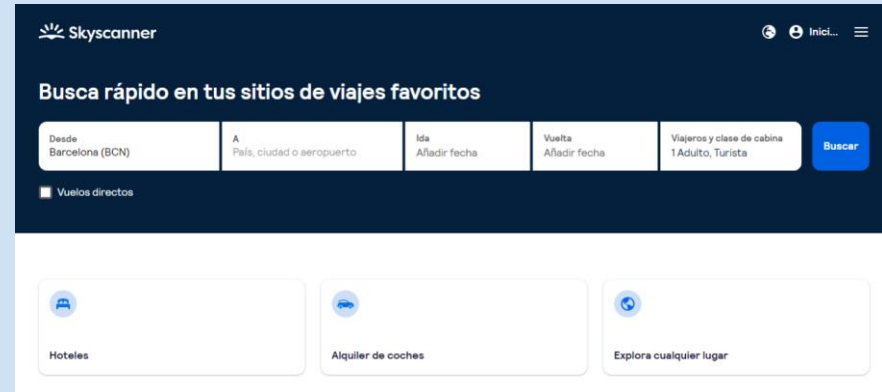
Skyscanner

Inici...

Busca rápido en tus sitios de viajes favoritos

Desde
Barcelona (BCN)

A
País, ciudad o aeropuerto

Ida
Añadir fecha

Vuelta
Añadir fecha

Viajeros y clase de cabina
1 Adulto, Turista

Buscar

Vuelos directos

Hoteles

Alquiler de coches

Explora cualquier lugar